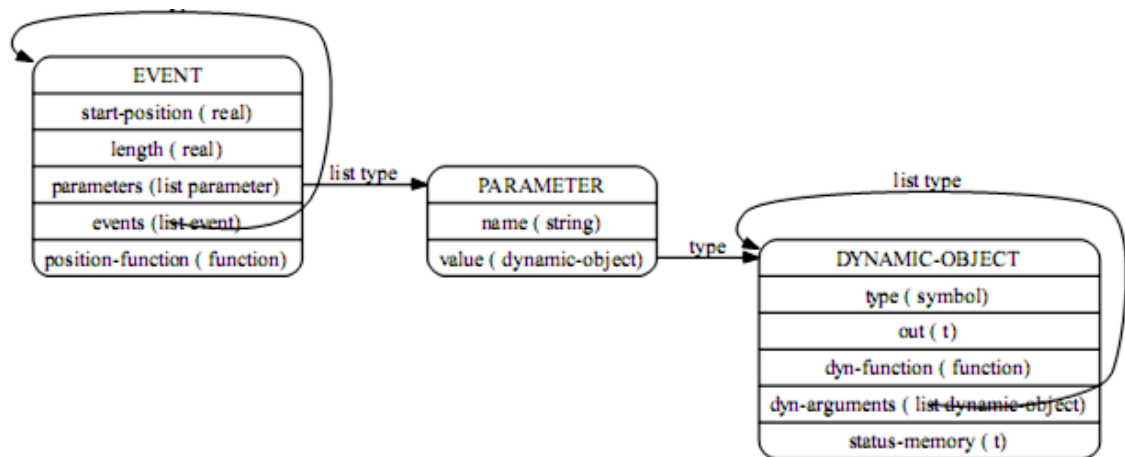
EVENT
start-position ( real)
length ( real)
parameters (list parameter)
events (list event)
position-function ( function)

list type

PARAMETER
name ( string)
value ( dynamic-object)

type

list type

DYNAMIC-OBJECT
type ( symbol)
out ( t)
dyn-function ( function)
dyn-arguments ( list dynamic-object)
status-memory ( t)